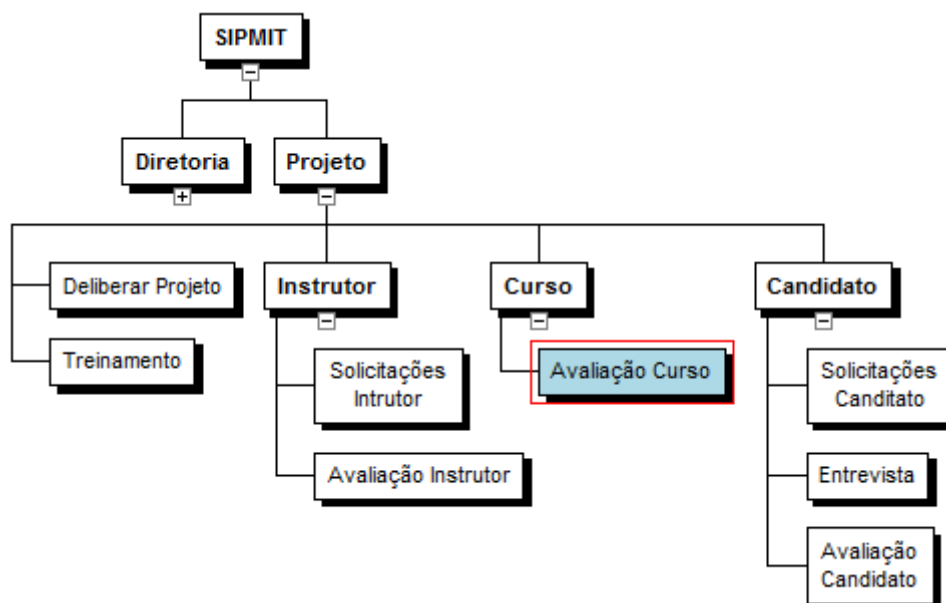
SIPMIT

Diretoria

Projeto

Deliberar Projeto

Treinamento

Instrutor

Solicitações Intrutor

Avaliação Instrutor

Curso

Avaliação Curso

Candidato

Solicitações Canditato

Entrevista

Avaliação Candidato